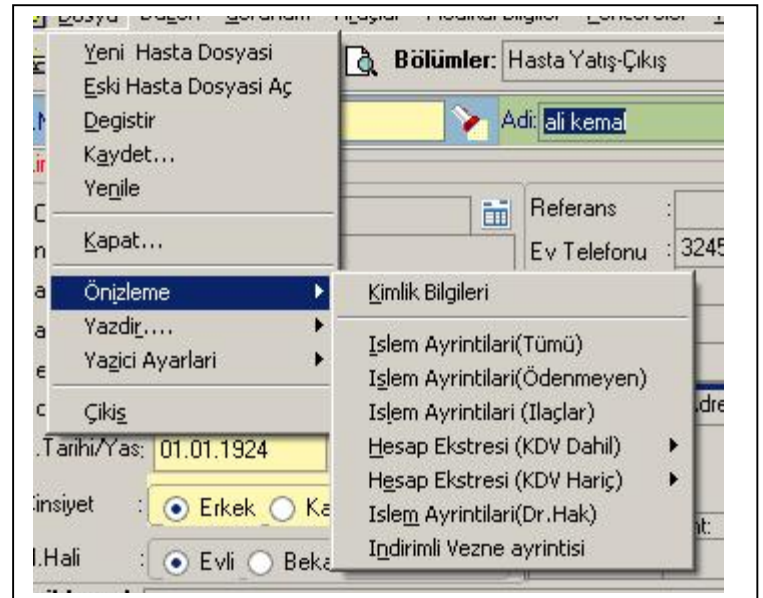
Dosya

Yeni Hasta Dosyasi
Eski Hasta Dosyasi Aç
Degistir
Kaydet...
Yenile
Kapat...
Önizleme
Yazdir....
Yazici Ayarlari
Çikiş

Bölümler: Hasta Yatış-Çıkış

Adı: ali kemal

Referans :
Ev Telefonu : 3245

Kimlik Bilgileri
Islem Ayrintilari(Tümü)
Islem Ayrintilari(Ödenmeyen)
Islem Ayrintilari (Ilaçlar)
Hesap Ekstresi (KDV Dahil)
Hesap Ekstresi (KDV Hariç)
Islem Ayrintilari(Dr.Hak)
Indirimli Vezne ayrintisi

.Tarihi/Yas: 01.01.1924
Cinsiyet : Erkek Ka
.Hali : Evli Beka